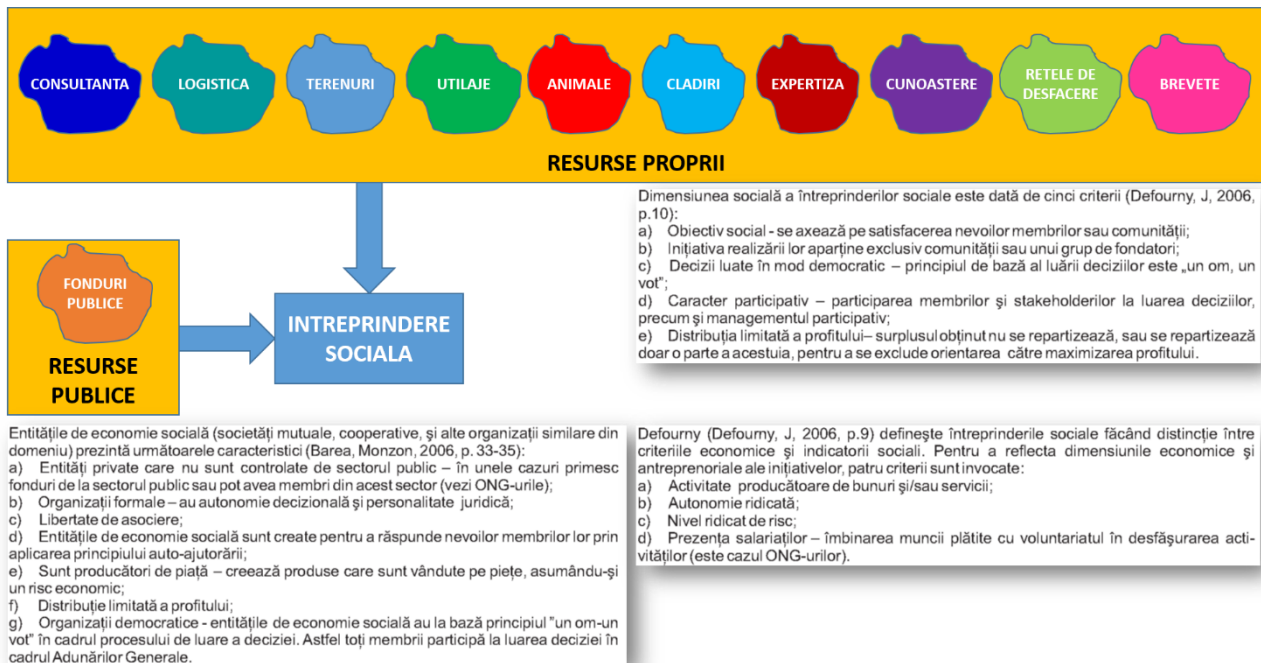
CONSULTANTA

LOGISTICA

TERENURI

UTILAJE

ANIMALE

CLADIRI

EXPERTIZA

CUNOASTERE

RETELE DE DESFACERE

BREVETE

RESURSE PROPRII

FONDURI PUBLICE

RESURSE PUBLICE

INTREPRINDERE SOCIALA

Dimensiunea socială a întreprinderilor sociale este dată de cinci criterii (Defourny, J, 2006, p.10):
a) Obiectiv social - se axează pe satisfacerea nevoilor membrilor sau comunității;
b) Inițiativa realizării lor aparține exclusiv comunității sau unui grup de fondatori;
c) Decizii luate în mod democratic – principiul de bază al luării deciziilor este „un om, un vot";
d) Caracter participativ – participarea membrilor şi stakeholderilor la luarea deciziilor, precum şi managementul participativ;
e) Distribuția limitată a profitului– surplusul obținut nu se repartizează, sau se repartizează doar o parte a acestuia, pentru a se exclude orientarea către maximizarea profitului.

Entitățile de economie socială (societăți mutuale, cooperative, şi alte organizații similare din domeniu) prezintă următoarele caracteristici (Barea, Monzon, 2006, p. 33-35):
a) Entități private care nu sunt controlate de sectorul public – în unele cazuri primesc fonduri de la sectorul public sau pot avea membri din acest sector (vezi ONG-urile);
b) Organizații formale – au autonomie decizională şi personalitate juridică;
c) Libertate de asociere;
d) Entitățile de economie socială sunt create pentru a răspunde nevoilor membrilor lor prin aplicarea principiului auto-ajutorării;
e) Sunt producători de piață – creează produse care sunt vândute pe piețe, asumându-şi un risc economic;
f) Distribuție limitată a profitului;
g) Organizații democratice - entitățile de economie socială au la bază principiul "un om-un vot" în cadrul procesului de luare a deciziei. Astfel toți membrii participă la luarea deciziei în cadrul Adunărilor Generale.

Defourny (Defourny, J, 2006, p.9) defineşte întreprinderile sociale făcând distincție între criteriile economice şi indicatorii sociali. Pentru a reflecta dimensiunile economice şi antreprenoriale ale inițiativelor, patru criterii sunt invocate:
a) Activitate producătoare de bunuri şi/sau servicii;
b) Autonomie ridicată;
c) Nivel ridicat de risc;
d) Prezența salariaților – îmbinarea muncii plătite cu voluntariatul în desfăşurarea activităților (este cazul ONG-urilor).